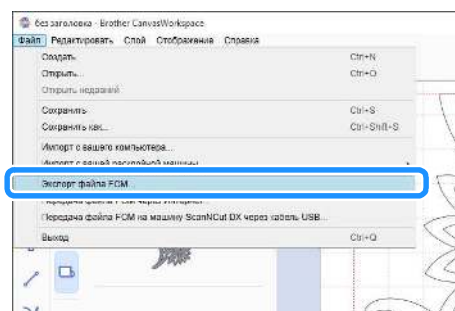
без заголовка - Brother CanvasWorkspace

Файл Редактировать Слой Отображение Справка

Создать Ctrl+N
Открыть... Ctrl+O
Открыть недавний

Сохранить Ctrl+S
Сохранить как... Ctrl+Shift+S

Импорт с вашего компьютера...
Импорт с вашей раскройной машины

Экспорт файла FCM...
Передача файла FCM через Интернет
Передача файла FCM на машину ScanNCut DX через кабель USB...

Выход Ctrl+Q